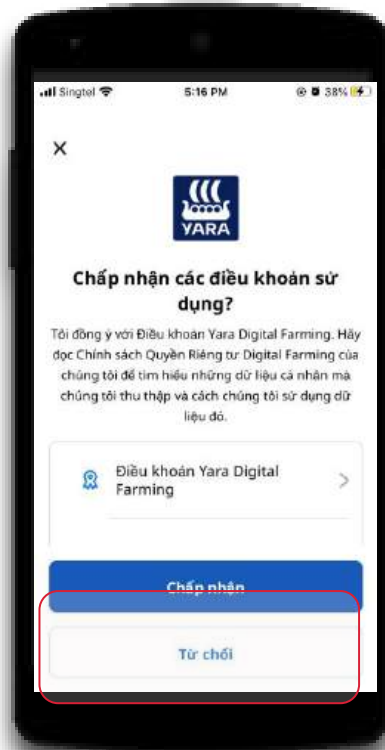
Singtel 5:16 PM 38%

×

YARA

Chấp nhận các điều khoản sử dụng?

Tôi đồng ý với Điều khoản Yara Digital Farming. Hãy đọc Chính sách Quyền Riêng tư Digital Farming của chúng tôi để tìm hiểu những dữ liệu cá nhân mà chúng tôi thu thập và cách chúng tôi sử dụng dữ liệu đó.

Điều khoản Yara Digital Farming

Chấp nhận

Từ chối